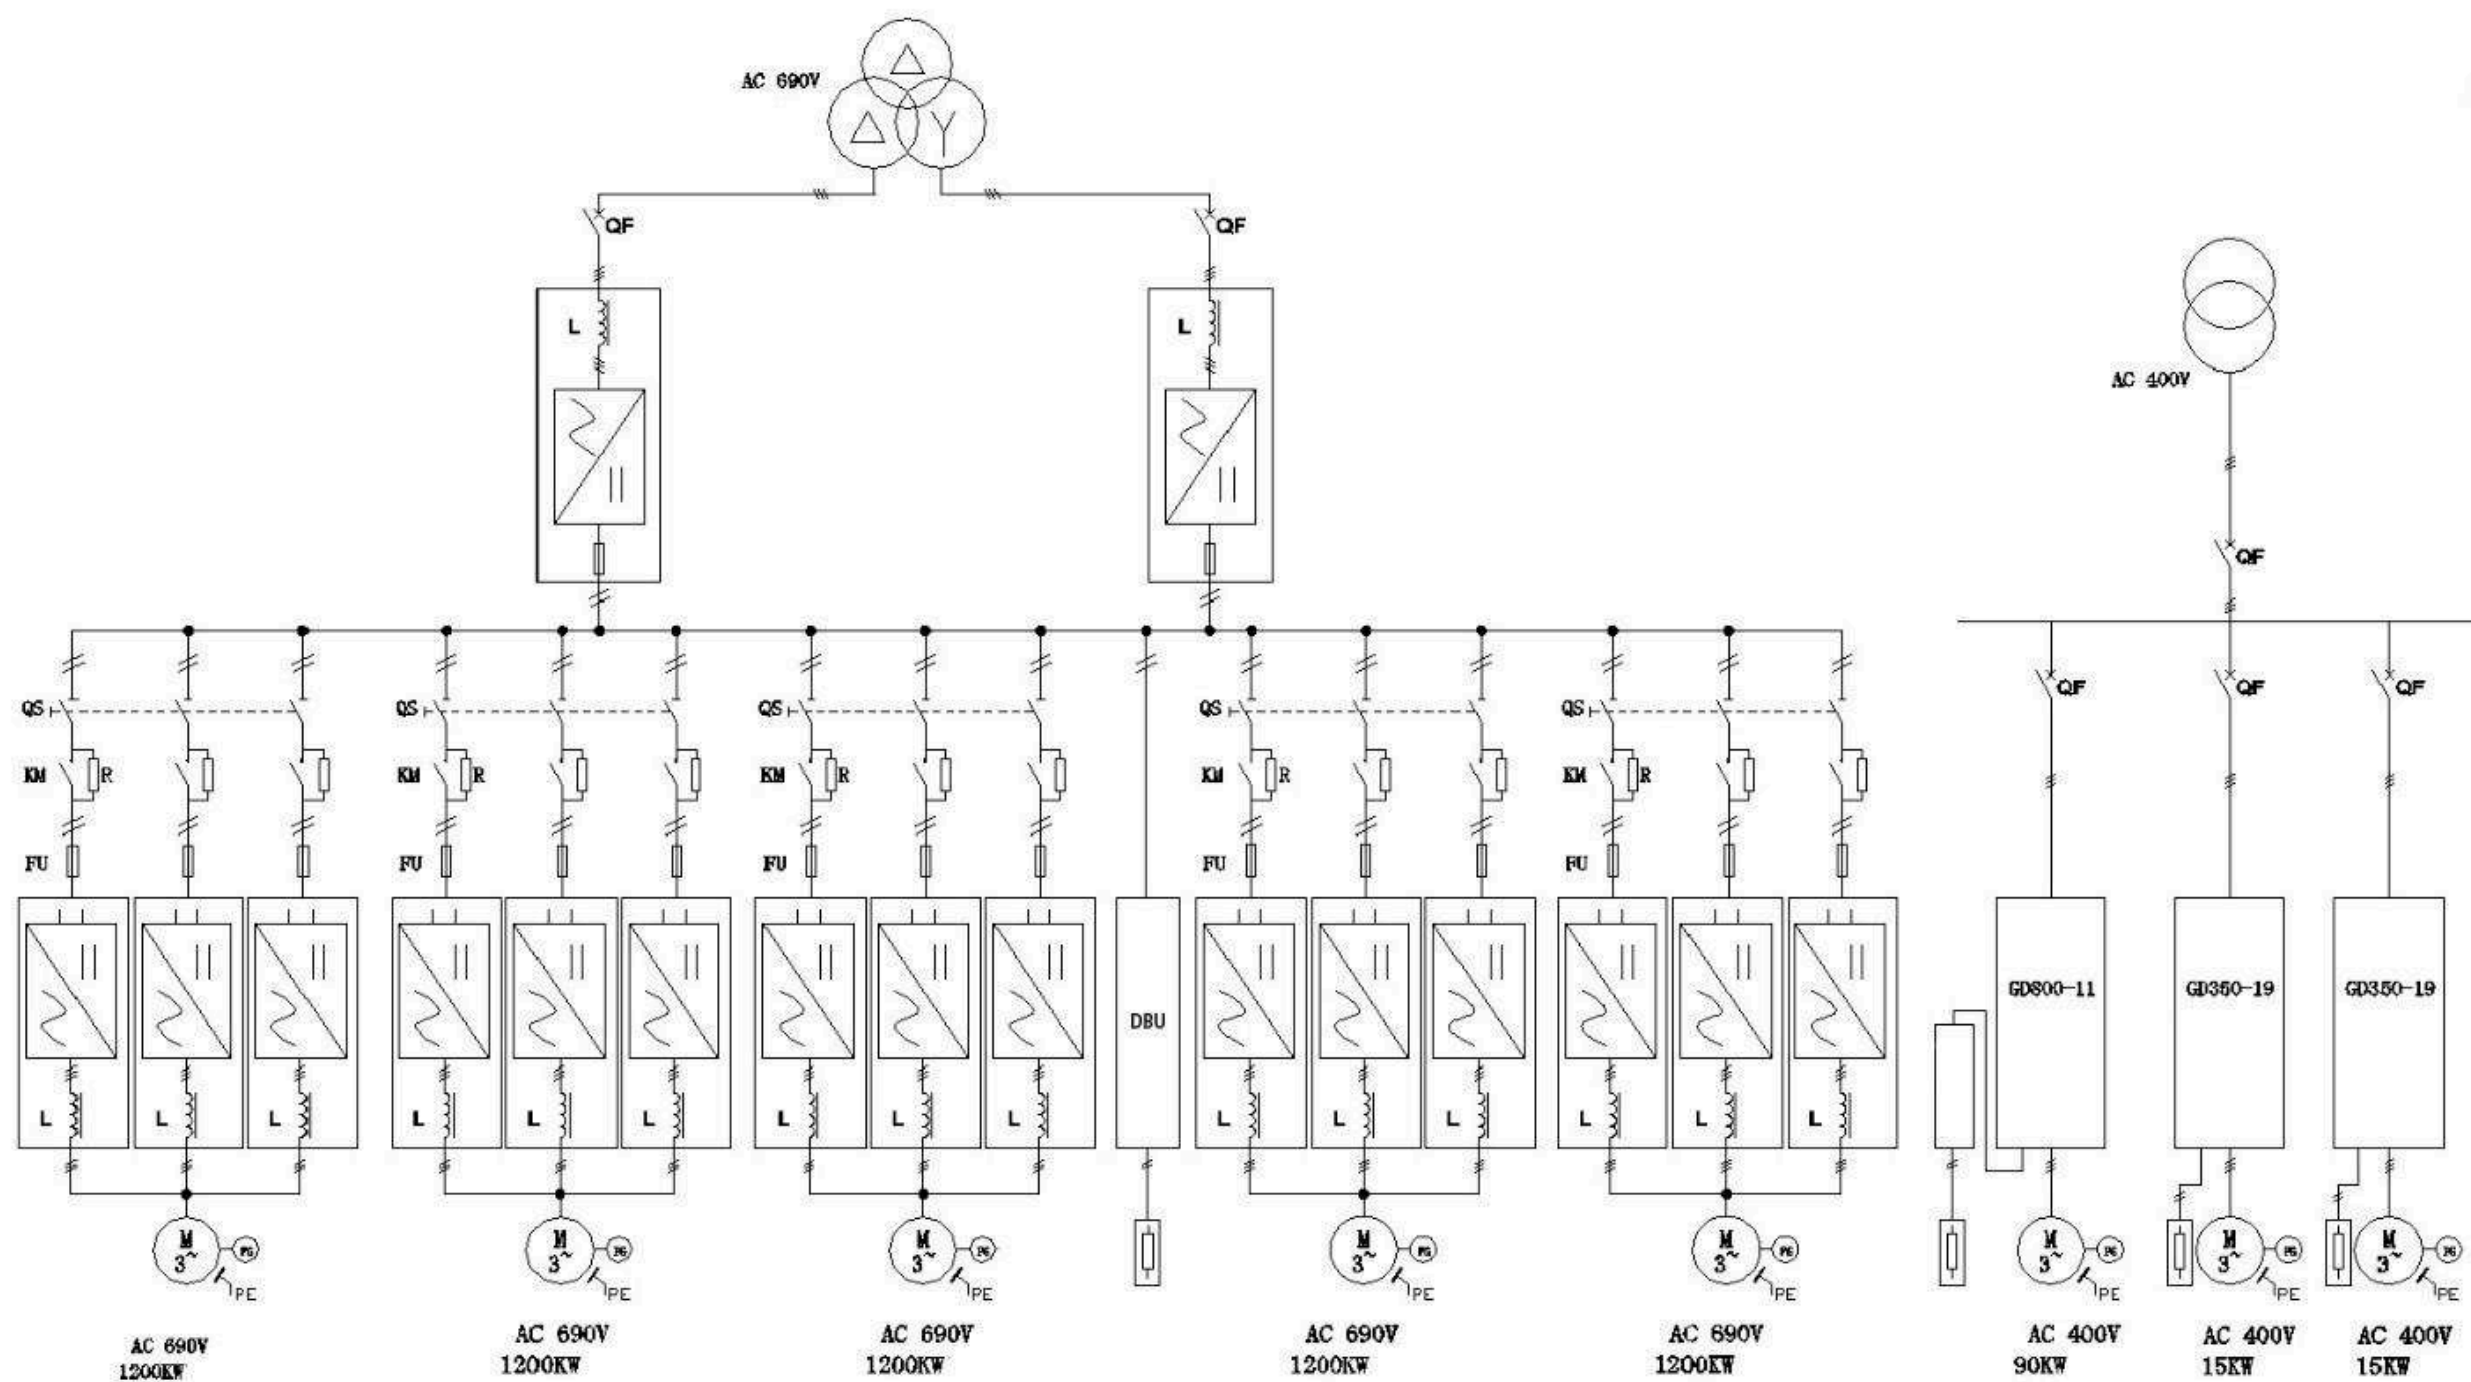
AC 690V

QF

QF

L

L

AC 400V

QF

QS

KM

R

FU

L

L

L

QS

KM

R

FU

L

L

L

QS

KM

R

FU

L

L

L

DBU

QS

KM

R

FU

L

L

L

QS

KM

R

FU

L

L

L

QF

QF

QF

GD800-11

GD350-19

GD350-19

M
3~
PG
PE

AC 690V
1200KW

M
3~
PG
PE

AC 690V
1200KW

M
3~
PG
PE

AC 690V
1200KW

M
3~
PG
PE

AC 690V
1200KW

M
3~
PG
PE

AC 690V
1200KW

M
3~
PG
PE

AC 400V
90KW

M
3~
PG
PE

AC 400V
15KW

M
3~
PG
PE

AC 400V
15KW